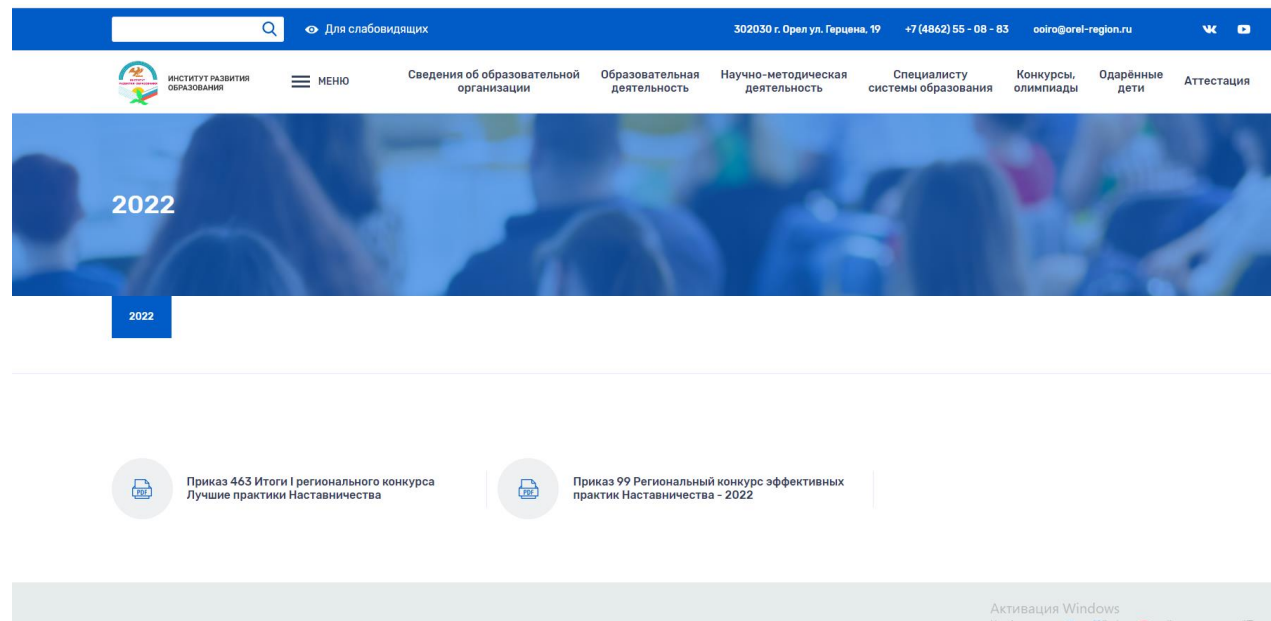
Для слабовидящих

302030 г. Орел ул. Герцена, 19 +7 (4862) 55 - 08 - 83 ooiro@orel-region.ru

ИНСТИТУТ РАЗВИТИЯ ОБРАЗОВАНИЯ

МЕНЮ

Сведения об образовательной организации

Образовательная деятельность

Научно-методическая деятельность

Специалисту системы образования

Конкурсы, олимпиады

Одарённые дети

Аттестация

2022

2022

PDF

Приказ 463 Итоги I регионального конкурса Лучшие практики Наставничества

PDF

Приказ 99 Региональный конкурс эффективных практик Наставничества - 2022

Активация Windows